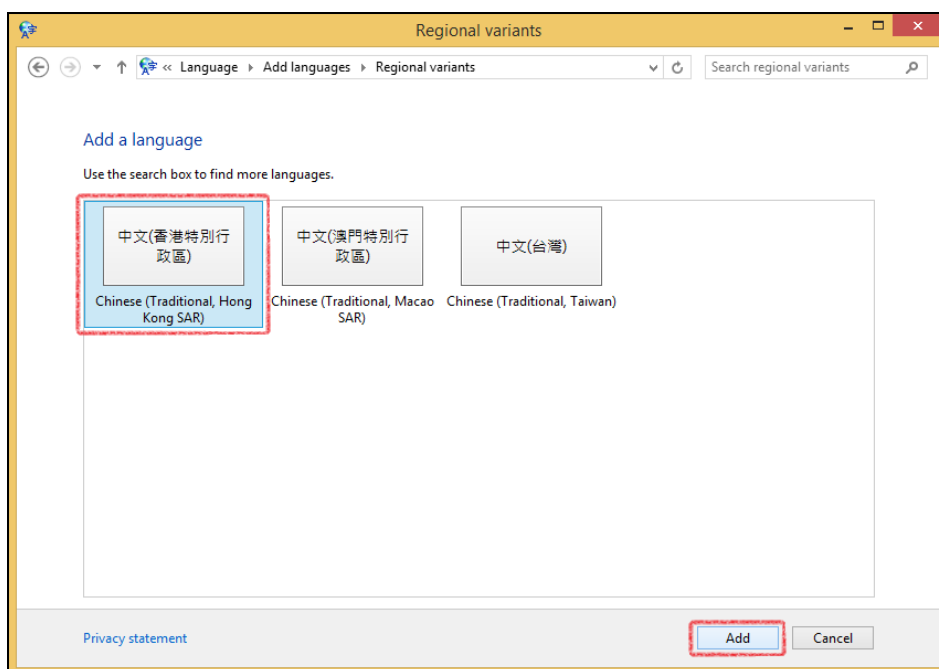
Regional variants

« Language ▸ Add languages ▸ Regional variants

Search regional variants

Add a language

Use the search box to find more languages.

中文(香港特別行政區)

Chinese (Traditional, Hong Kong SAR)

中文(澳門特別行政區)

Chinese (Traditional, Macao SAR)

中文(台灣)

Chinese (Traditional, Taiwan)

Privacy statement

Add

Cancel